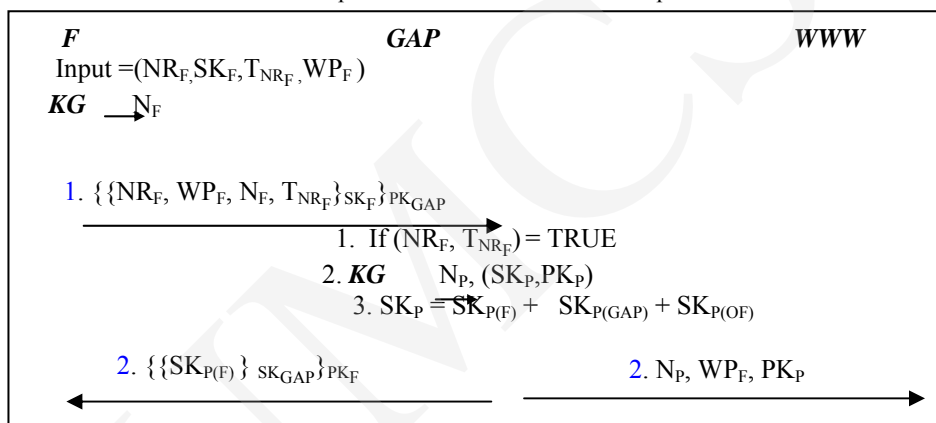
F GAP WWW

Input =($NR_F$, $SK_F$, $T_{NR_F}$, $WP_F$)

KG $\rightarrow$ $N_F$

1. $\{\{NR_F, WP_F, N_F, T_{NR_F}\}_{SK_F}\}_{PK_{GAP}}$

1. If ($NR_F$, $T_{NR_F}$) = TRUE

2. KG $\rightarrow$ $N_P$, ($SK_P$,$PK_P$)

3. $SK_P = SK_{P(F)} + SK_{P(GAP)} + SK_{P(OF)}$

2. $\{\{SK_{P(F)}\}_{SK_{GAP}}\}_{PK_F}$

2. $N_P$, $WP_F$, $PK_P$